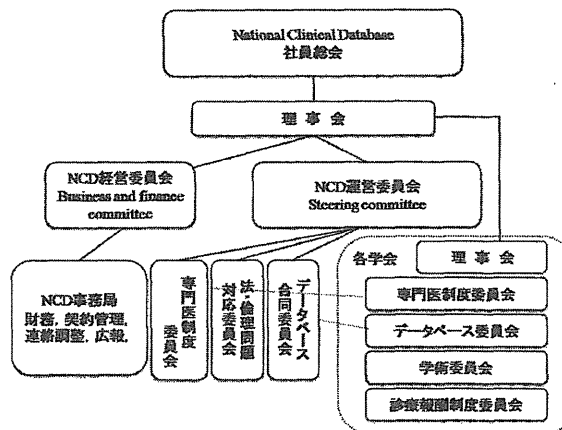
National Clinical Database
社員総会

理事会

NCD経営委員会
Business and finance committee

NCD運営委員会
Steering committee

NCD事務局
財務, 契約管理, 連絡調整, 広報,

専門医制度委員会

法・倫理問題対応委員会

データベース合同委員会

各学会

理事会

専門医制度委員会

データベース委員会

学術委員会

診療報酬制度委員会